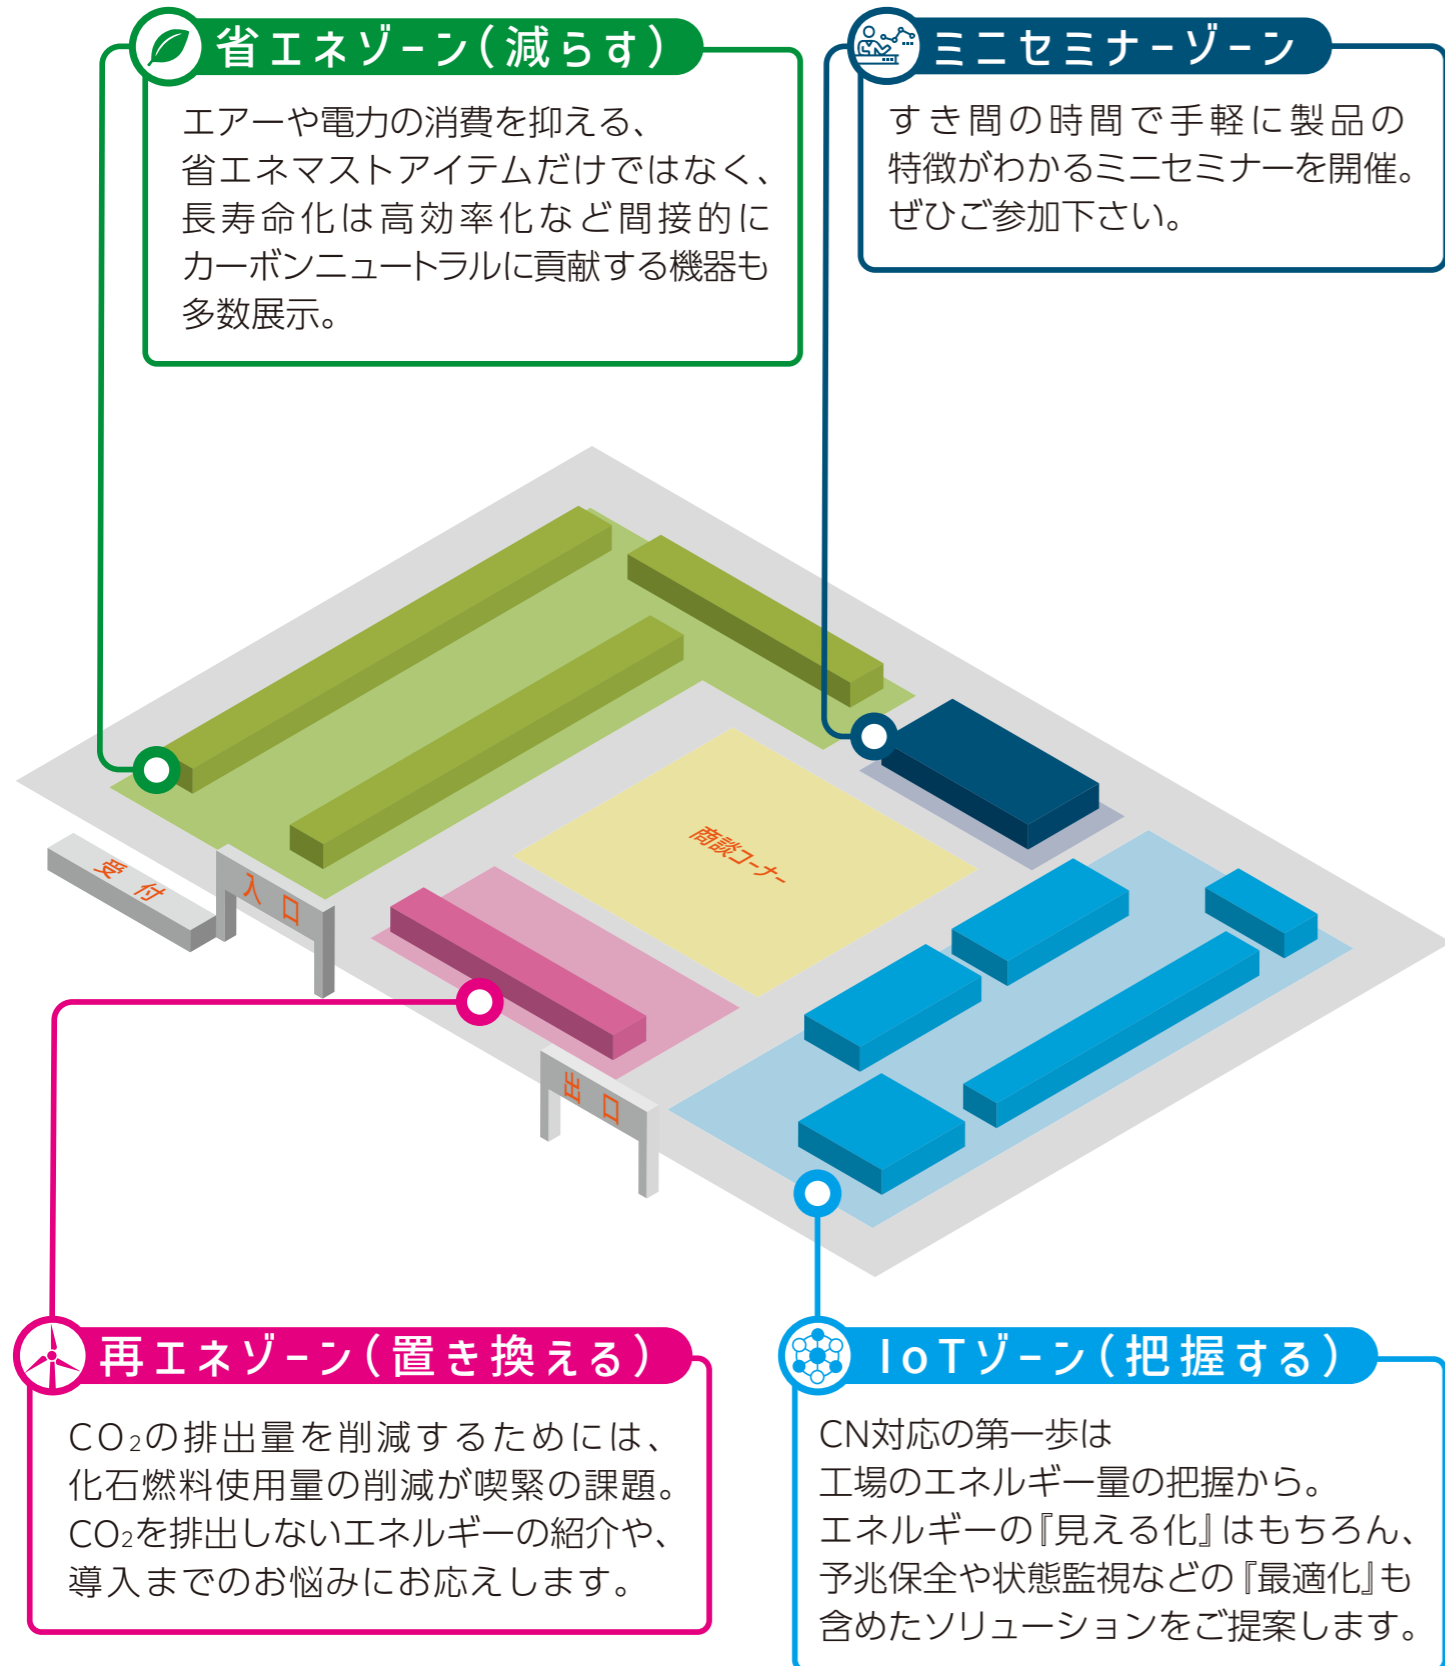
省エネゾーン（減らす）

エアーや電力の消費を抑える、省エネマストアイテムだけではなく、長寿命化は高効率化など間接的にカーボンニュートラルに貢献する機器も多数展示。

ミニセミナーゾーン

すき間の時間で手軽に製品の特徴がわかるミニセミナーを開催。ぜひご参加下さい。

受付

入口

商談コーナー

出口

再エネゾーン（置き換える）

$CO_2$の排出量を削減するためには、化石燃料使用量の削減が喫緊の課題。$CO_2$を排出しないエネルギーの紹介や、導入までのお悩みにお応えします。

IoTゾーン（把握する）

CN対応の第一歩は工場のエネルギー量の把握から。エネルギーの『見える化』はもちろん、予兆保全や状態監視などの『最適化』も含めたソリューションをご提案します。